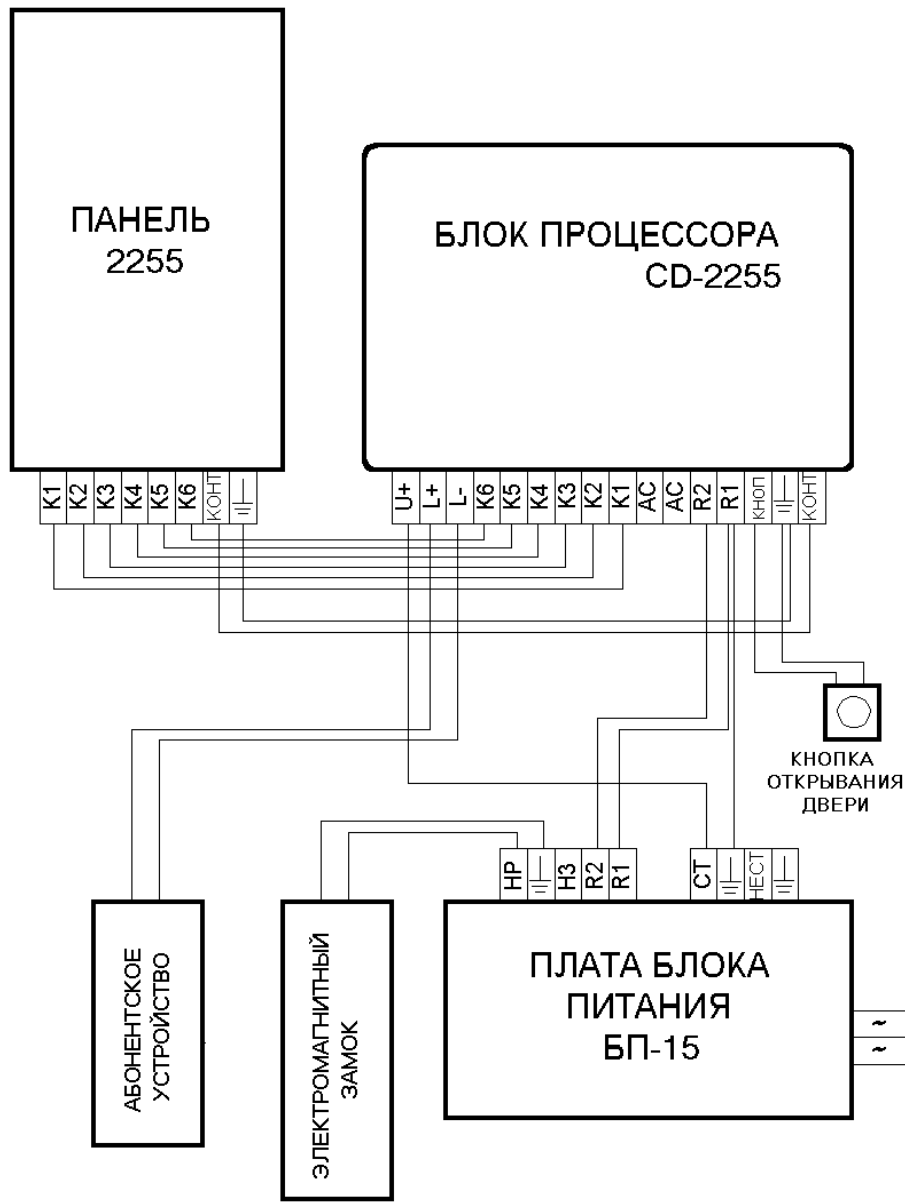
ПАНЕЛЬ
2255

БЛОК ПРОЦЕССОРА
CD-2255

K1 K2 K3 K4 K5 K6 КОНТ

U+ L+ L- K6 K5 K4 K3 K2 K1 AC AC R2 R1 КНОП КОНТ

КНОПКА
ОТКРЫВАНИЯ
ДВЕРИ

HP H3 R2 R1

CT НЕСТ

АБОНЕНТСКОЕ
УСТРОЙСТВО

ЭЛЕКТРОМАГНИТНЫЙ
ЗАМОК

ПЛАТА БЛОКА
ПИТАНИЯ
БП-15

~
~